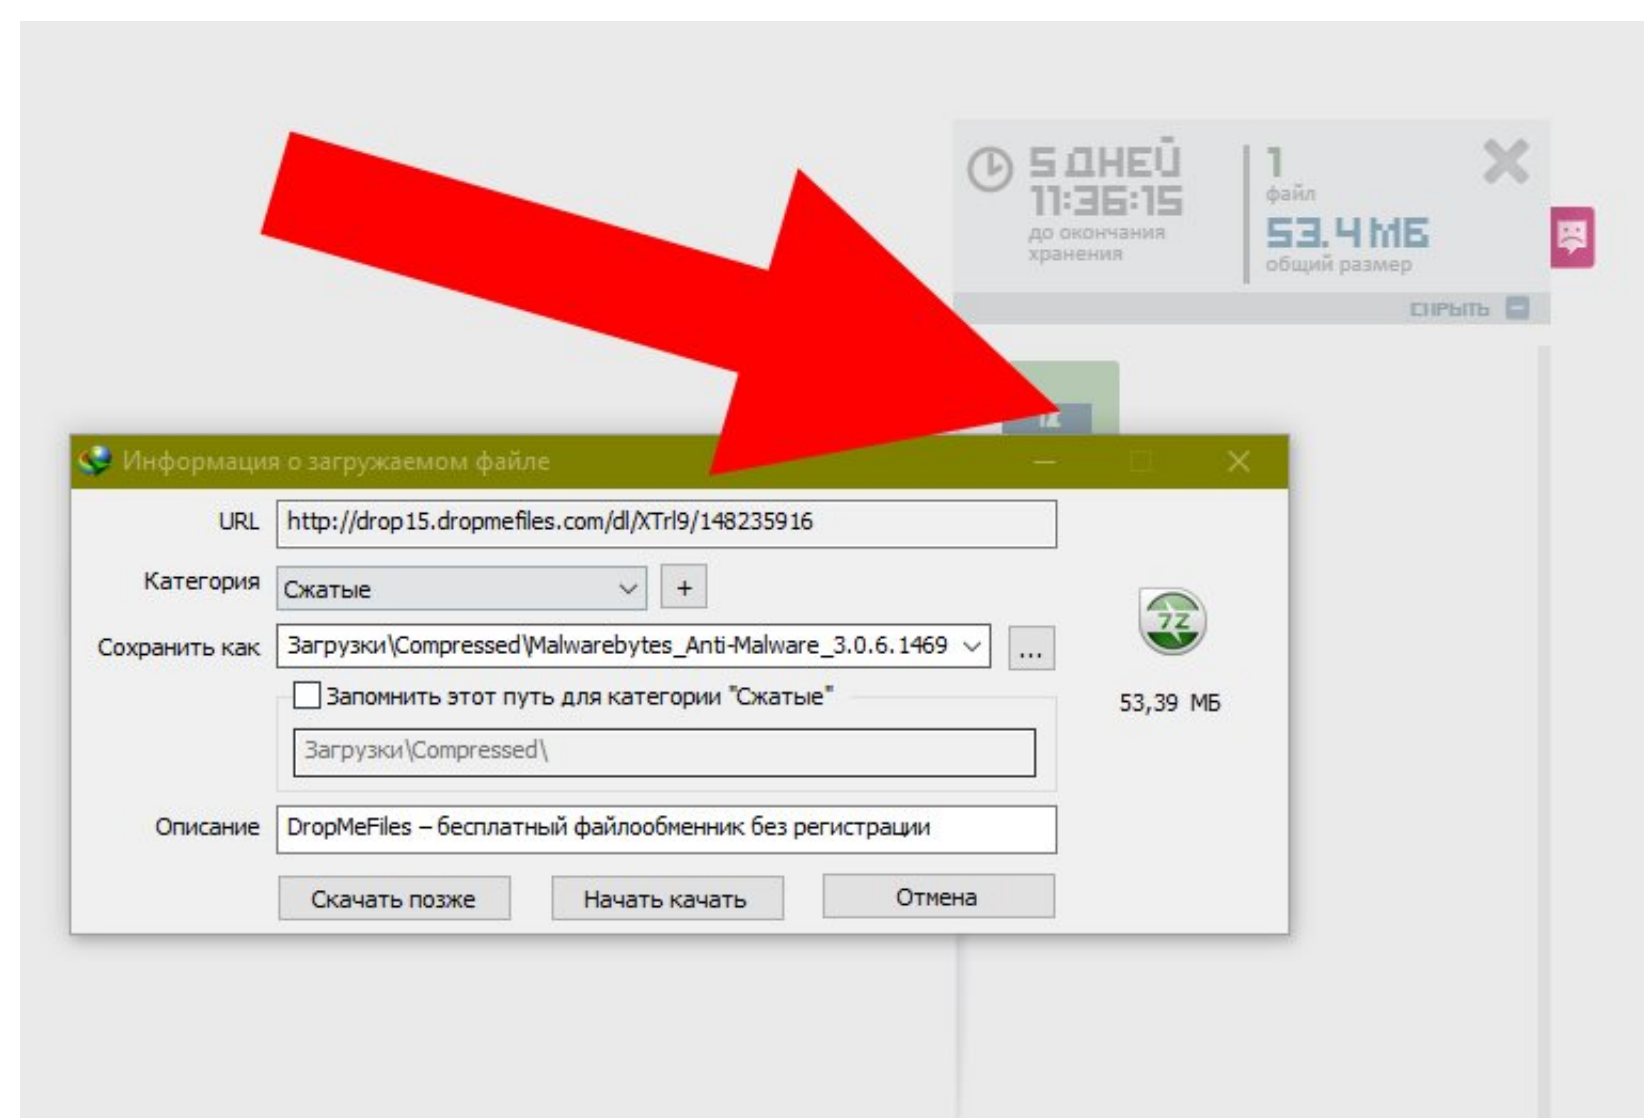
5 ДНЕЙ
11:36:15
до окончания хранения

1
файл
53.4 МБ
общий размер

СКРЫТЬ

Информация о загружаемом файле

URL http://drop15.dropmefiles.com/dl/XTrl9/148235916

Категория Сжатые +

Сохранить как Загрузки\Compressed\Malwarebytes_Anti-Malware_3.0.6.1469 ...

Запомнить этот путь для категории "Сжатые"

Загрузки\Compressed\

53,39 МБ

Описание DropMeFiles – бесплатный файлообменник без регистрации

Скачать позже Начать качать Отмена